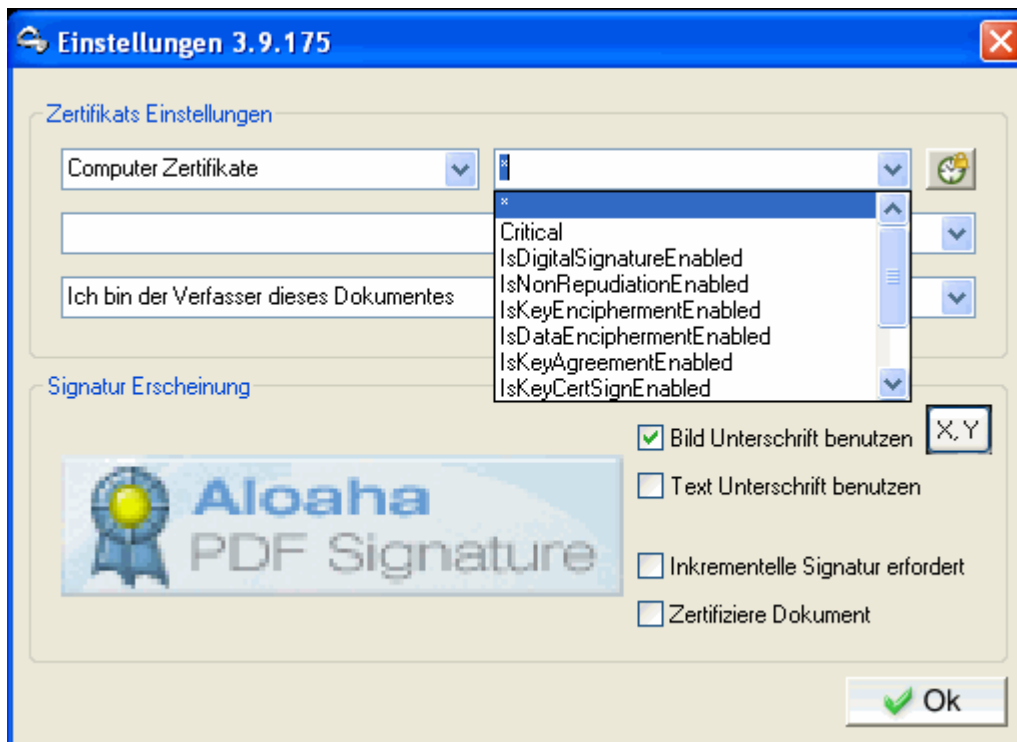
Einstellungen 3.9.175

Zertifikats Einstellungen

Computer Zertifikate

*

*
Critical
IsDigitalSignatureEnabled
IsNonRepudiationEnabled
IsKeyEnciphermentEnabled
IsDataEnciphermentEnabled
IsKeyAgreementEnabled
IsKeyCertSignEnabled

Ich bin der Verfasser dieses Dokumentes

Signatur Erscheinung

Bild Unterschrift benutzen

X,Y

Aloaha
PDF Signature

Text Unterschrift benutzen

Inkrementelle Signatur erfordert

Zertifiziere Dokument

Ok